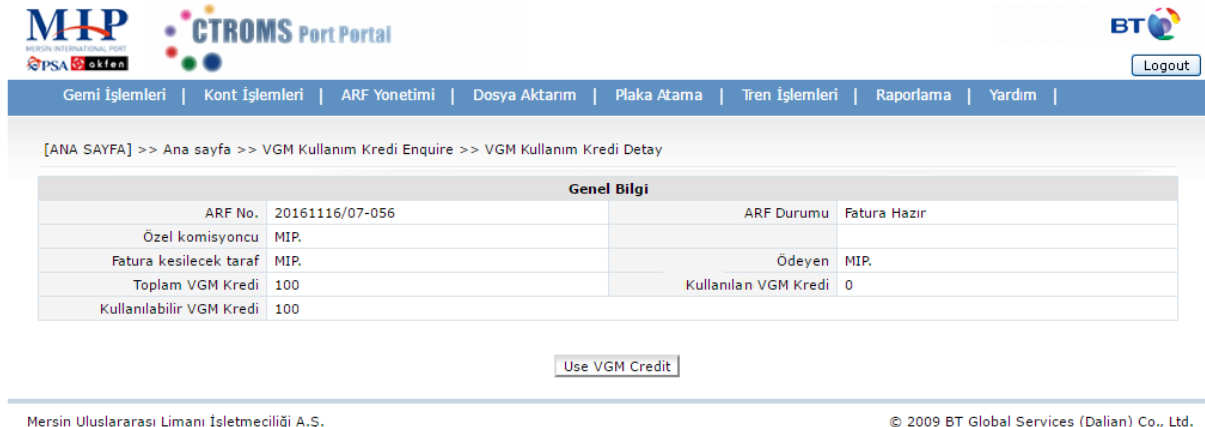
MIP
MERSIN INTERNATIONAL PORT
PSA akfen

CTROMS Port Portal

BT

Logout

Gemi İşlemleri | Kont İşlemleri | ARF Yonetimi | Dosya Aktarım | Plaka Atama | Tren İşlemleri | Raporlama | Yardım |

[ANA SAYFA] >> Ana sayfa >> VGM Kullanım Kredi Enquire >> VGM Kullanım Kredi Detay

| Genel Bilgi | | | |
|---|---|---|---|
| ARF No. | 20161116/07-056 | ARF Durumu | Fatura Hazır |
| Özel komisyoncu | MIP. | | |
| Fatura kesilecek taraf | MIP. | Ödeyen | MIP. |
| Toplam VGM Kredi | 100 | Kullanılan VGM Kredi | 0 |
| Kullanılabilir VGM Kredi | 100 | | |

Use VGM Credit

Mersin Uluslararası Limanı İsletmeciliği A.S.

© 2009 BT Global Services (Dalian) Co., Ltd.